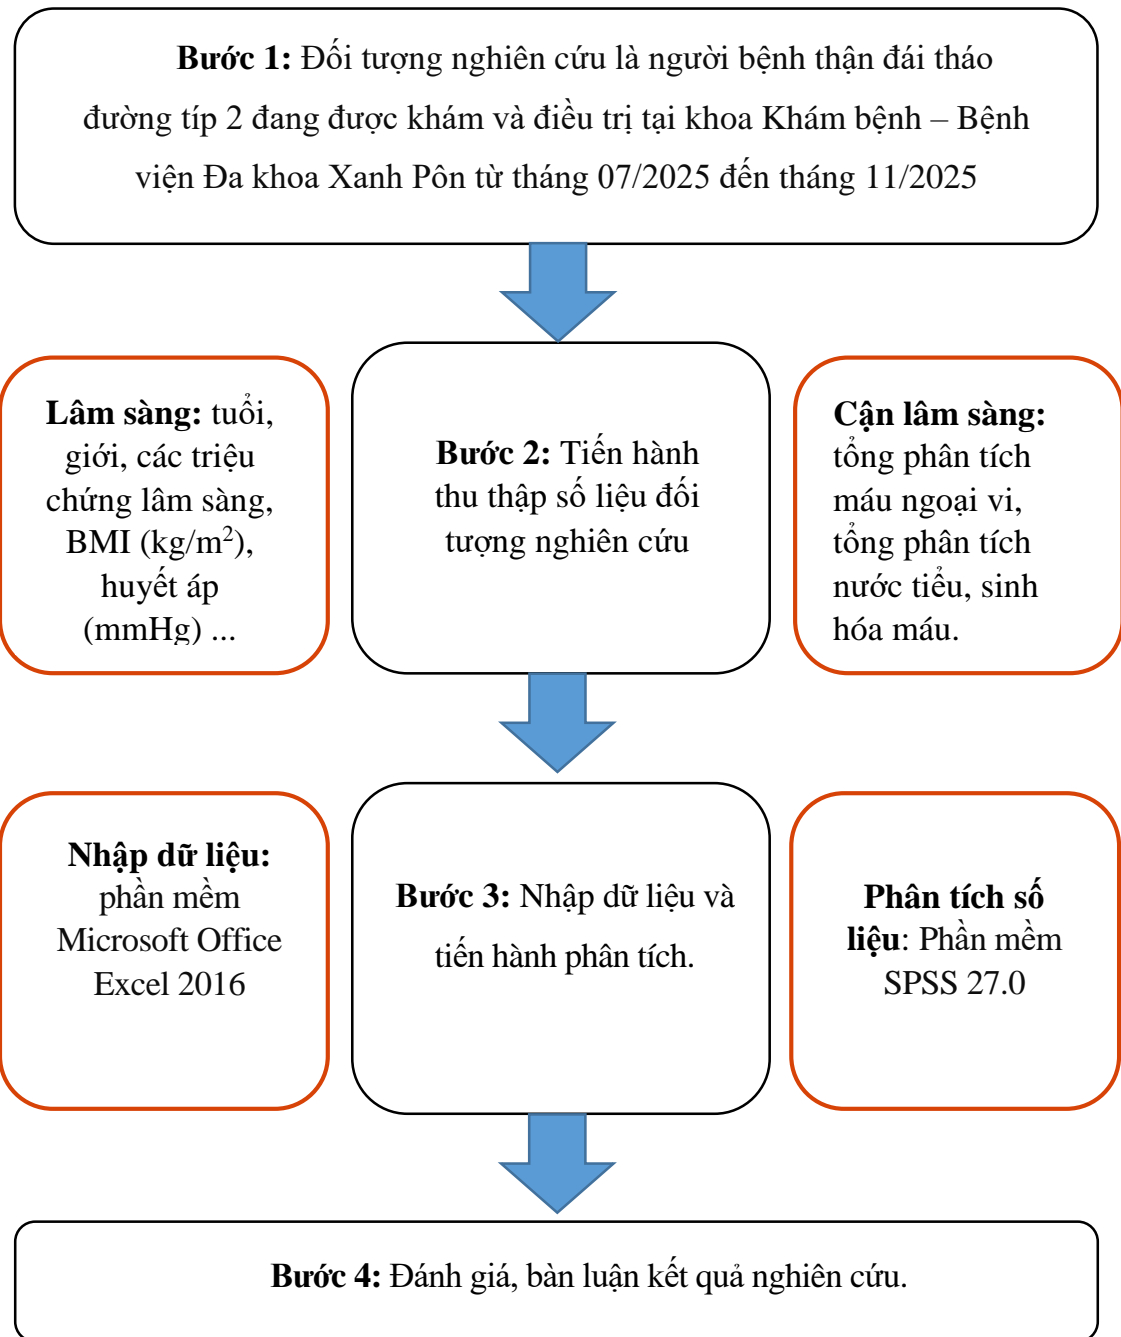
**Bước 1:** Đối tượng nghiên cứu là người bệnh thận đái tháo đường típ 2 đang được khám và điều trị tại khoa Khám bệnh – Bệnh viện Đa khoa Xanh Pôn từ tháng 07/2025 đến tháng 11/2025

**Lâm sàng:** tuổi, giới, các triệu chứng lâm sàng, BMI (kg/m$^2$), huyết áp (mmHg) ...

**Bước 2:** Tiến hành thu thập số liệu đối tượng nghiên cứu

**Cận lâm sàng:** tổng phân tích máu ngoại vi, tổng phân tích nước tiểu, sinh hóa máu.

**Nhập dữ liệu:** phần mềm Microsoft Office Excel 2016

**Bước 3:** Nhập dữ liệu và tiến hành phân tích.

**Phân tích số liệu**: Phần mềm SPSS 27.0

**Bước 4:** Đánh giá, bàn luận kết quả nghiên cứu.